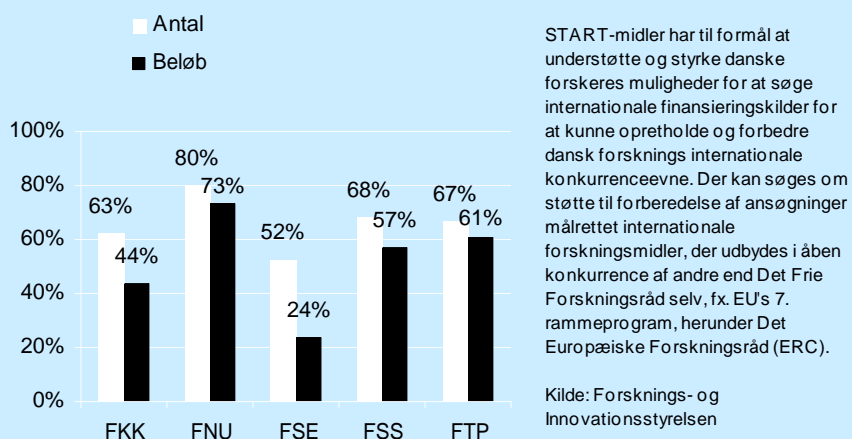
Antal
Beløb

100%
80%
60%
40%
20%
0%

63%
44%
80%
73%
52%
24%
68%
57%
67%
61%

FKK
FNU
FSE
FSS
FTP

START-midler har til formål at understøtte og styrke danske forskeres muligheder for at søge internationale finansieringskilder for at kunne opretholde og forbedre dansk forsknings internationale konkurrenceevne. Der kan søges om støtte til forberedelse af ansøgninger målrettet internationale forskningsmidler, der udbydes i åben konkurrence af andre end Det Frie Forskningsråd selv, fx. EU's 7. rammeprogram, herunder Det Europæiske Forskningsråd (ERC).

Kilde: Forsknings- og Innovationsstyrelsen